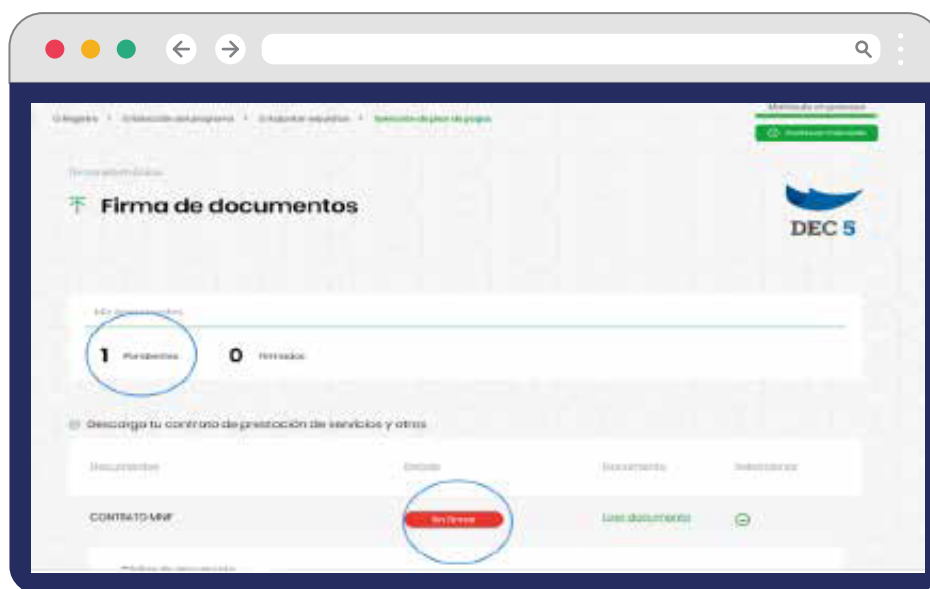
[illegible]

Firma de documentos

DEC 5

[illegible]

1 Pendientes

0 Firmados

Descarga tu contrato de prestación de servicios y otros

| Documentos | Estado | Documento | Seleccionar |
|---|---|---|---|
| CONTRATO MNF | Sin firmar | Leer documento | |

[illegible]